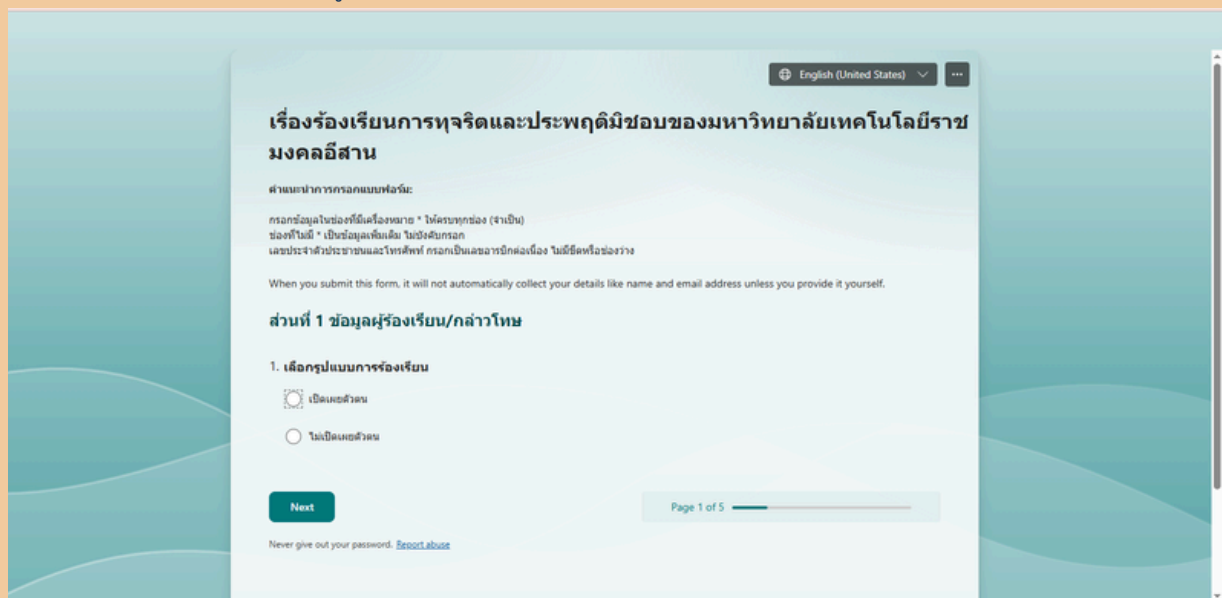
English (United States)

เรื่องร้องเรียนการทุจริตและประพฤติมิชอบของมหาวิทยาลัยเทคโนโลยีราชมงคลอีสาน

คำแนะนำการกรอกแบบฟอร์ม:

กรอกข้อมูลในช่องที่มีเครื่องหมาย * ให้ครบทุกช่อง (จำเป็น)
ช่องที่ไม่มี * เป็นข้อมูลเพิ่มเติม ไม่บังคับกรอก
เลขประจำตัวประชาชนและโทรศัพท์ กรอกเป็นเลขอารบิกต่อเนื่อง ไม่มีขีดหรือช่องว่าง

When you submit this form, it will not automatically collect your details like name and email address unless you provide it yourself.

ส่วนที่ 1 ข้อมูลผู้ร้องเรียน/กล่าวโทษ

1. เลือกรูปแบบการร้องเรียน

เปิดเผยตัวตน

ไม่เปิดเผยตัวตน

Next

Page 1 of 5

Never give out your password. Report abuse